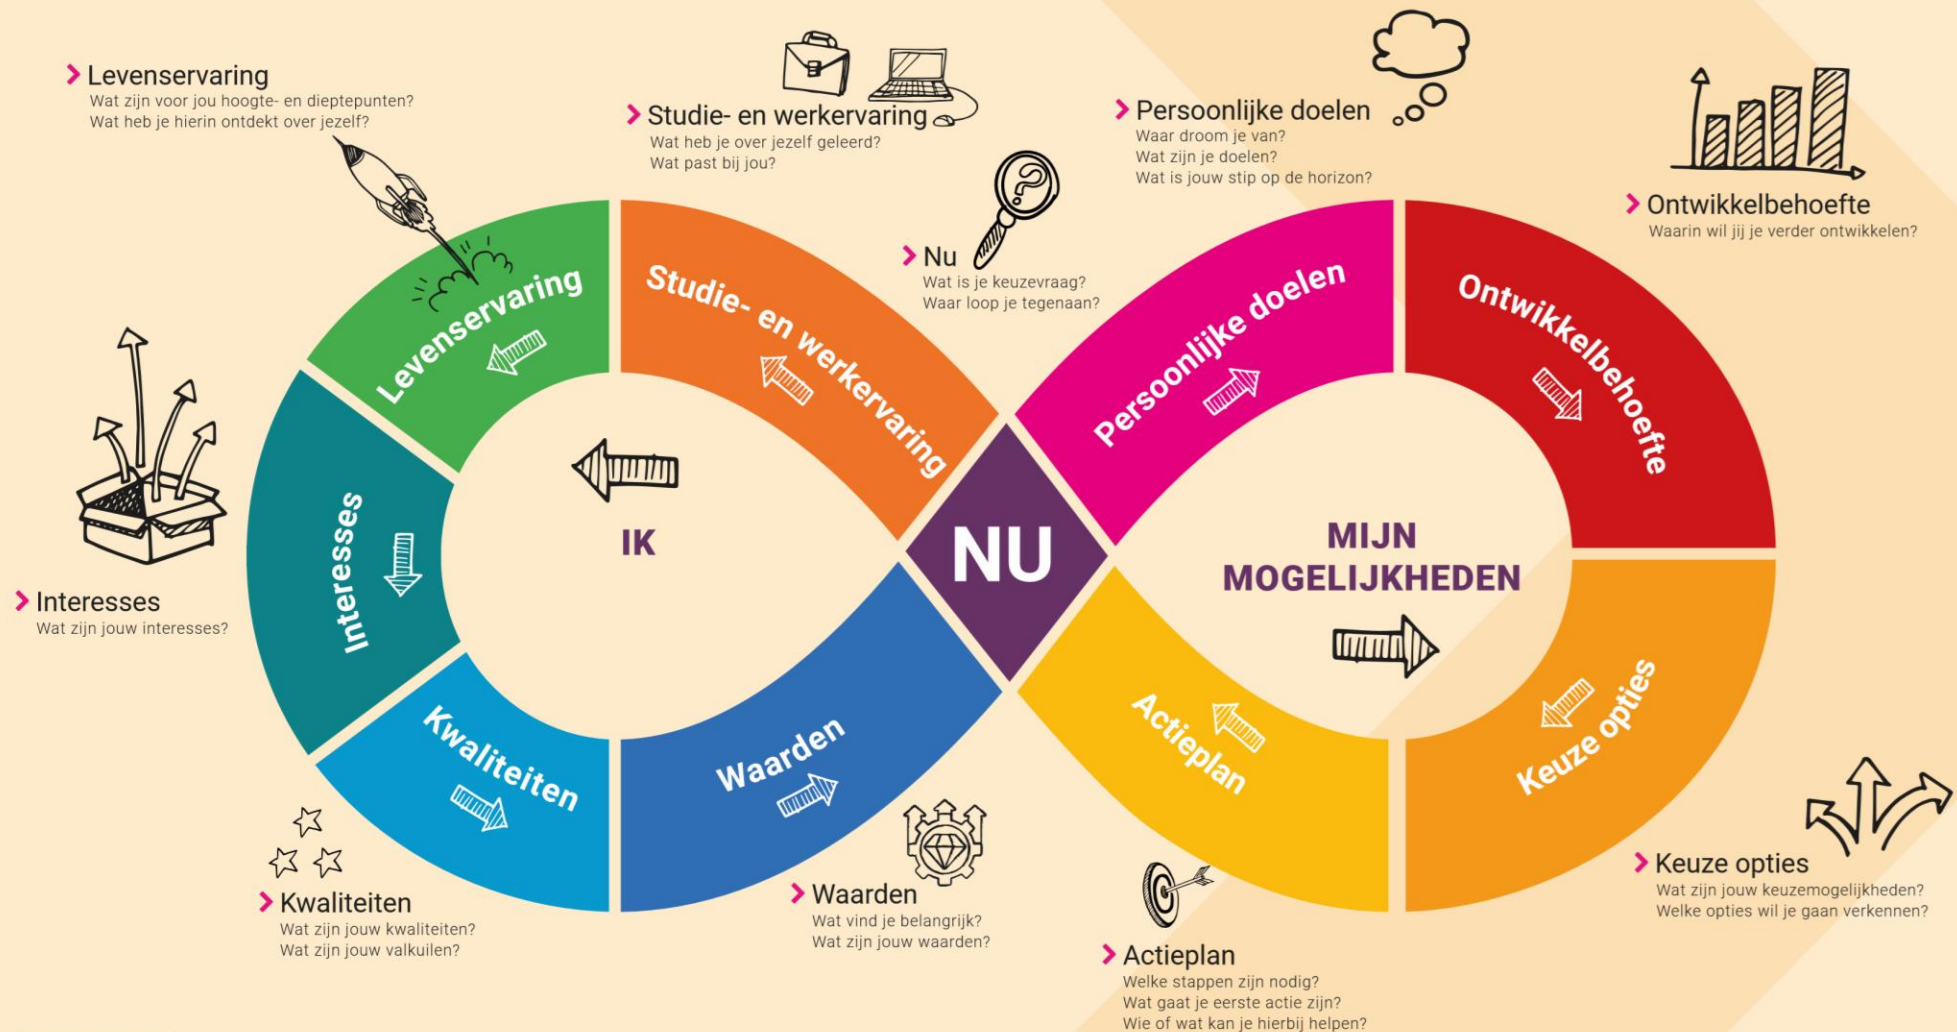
> Levenservaring
Wat zijn voor jou hoogte- en dieptepunten?
Wat heb je hierin ontdekt over jezelf?

> Studie- en werkervaring
Wat heb je over jezelf geleerd?
Wat past bij jou?

> Persoonlijke doelen
Waar droom je van?
Wat zijn je doelen?
Wat is jouw stip op de horizon?

> Ontwikkelbehoefte
Waarin wil jij je verder ontwikkelen?

> Nu
Wat is je keuzevraag?
Waar loop je tegenaan?

Levenservaring

Studie- en werkervaring

Persoonlijke doelen

Ontwikkelbehoefte

Interesses

IK

NU

MIJN MOGELIJKHEDEN

> Interesses
Wat zijn jouw interesses?

Kwaliteiten

Waarden

Actieplan

Keuze opties

> Kwaliteiten
Wat zijn jouw kwaliteiten?
Wat zijn jouw valkuilen?

> Waarden
Wat vind je belangrijk?
Wat zijn jouw waarden?

> Actieplan
Welke stappen zijn nodig?
Wat gaat je eerste actie zijn?
Wie of wat kan je hierbij helpen?

> Keuze opties
Wat zijn jouw keuzemogelijkheden?
Welke opties wil je gaan verkennen?